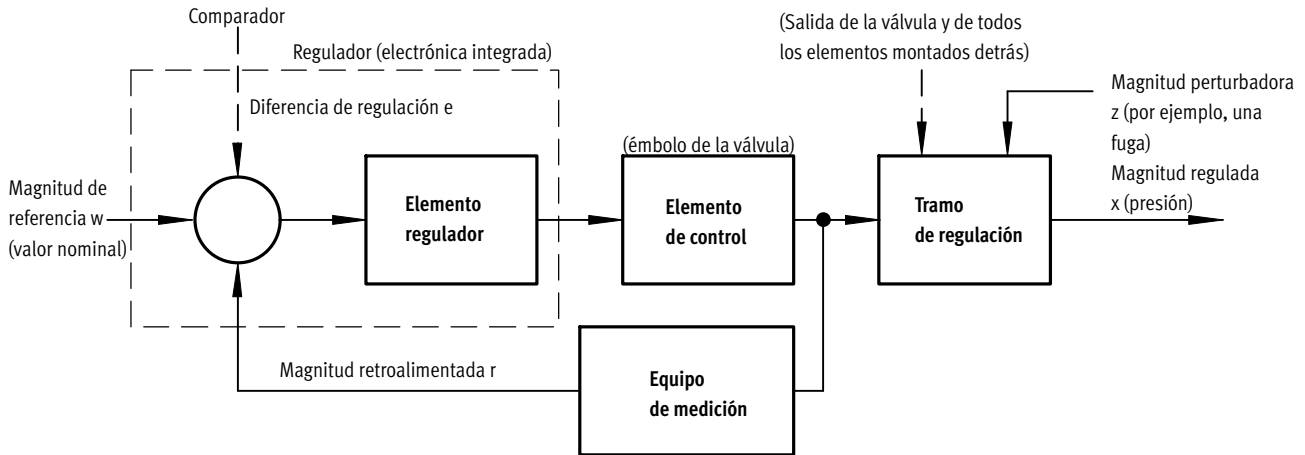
Comparador

Regulador (electrónica integrada)

Diferencia de regulación e

(Salida de la válvula y de todos los elementos montados detrás)

Magnitud perturbadora z (por ejemplo, una fuga)

Magnitud regulada x (presión)

(émbolo de la válvula)

Magnitud de referencia w (valor nominal)

Elemento regulador

Elemento de control

Tramo de regulación

Magnitud retroalimentada r

Equipo de medición